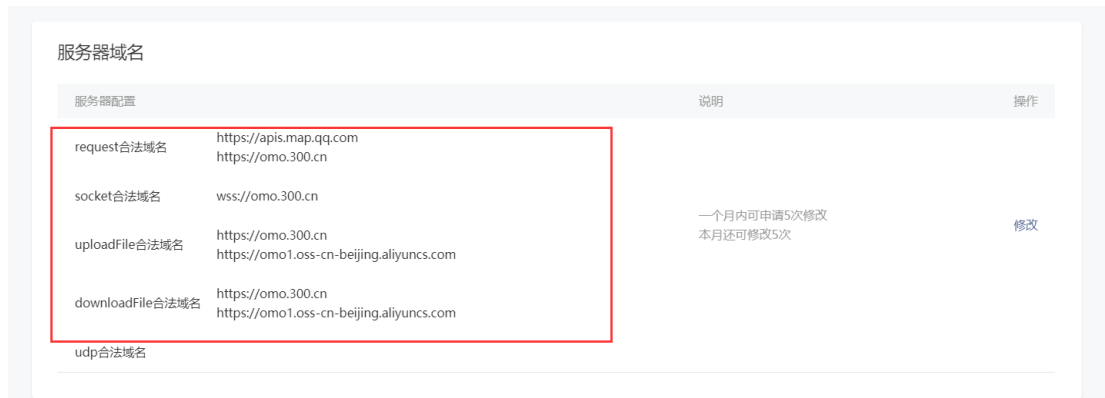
服务器域名

| 服务器配置 | | 说明 | 操作 |
|---|---|---|---|
| request合法域名 | https://apis.map.qq.com<br>https://omo.300.cn | 一个月内可申请5次修改<br>本月还可修改5次 | 修改 |
| socket合法域名 | wss://omo.300.cn | | |
| uploadFile合法域名 | https://omo.300.cn<br>https://omo1.oss-cn-beijing.aliyuncs.com | | |
| downloadFile合法域名 | https://omo.300.cn<br>https://omo1.oss-cn-beijing.aliyuncs.com | | |
| udp合法域名 | | | |